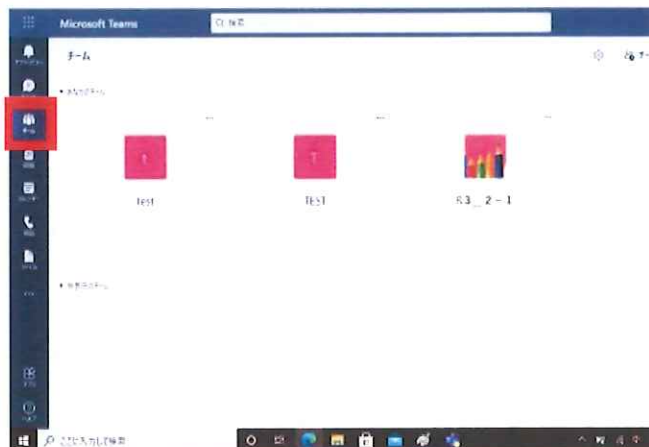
Microsoft Teams

検索

チーム

アクティビティ

チャット

チーム

課題

カレンダー

通話

ファイル

...

アプリ

ヘルプ

▾ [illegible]チーム

...

...

...

T

T

Test

TEST

R3 _ 2 - 1

▸ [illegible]チーム

ここに入力して検索